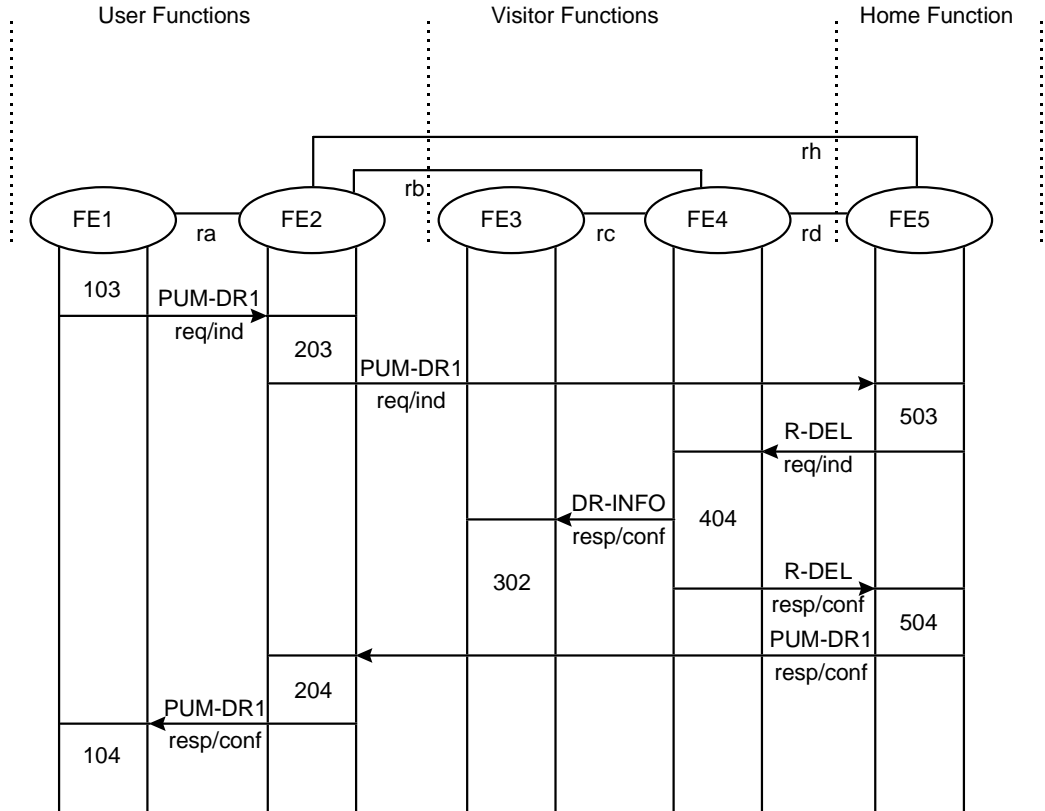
User Functions

Visitor Functions

Home Function

rh

rb

FE1

ra

FE2

FE3

rc

FE4

rd

FE5

103

PUM-DR1
req/ind

203

PUM-DR1
req/ind

503

R-DEL
req/ind

DR-INFO
resp/conf

404

302

R-DEL
resp/conf

504

PUM-DR1
resp/conf

204

PUM-DR1
resp/conf

104